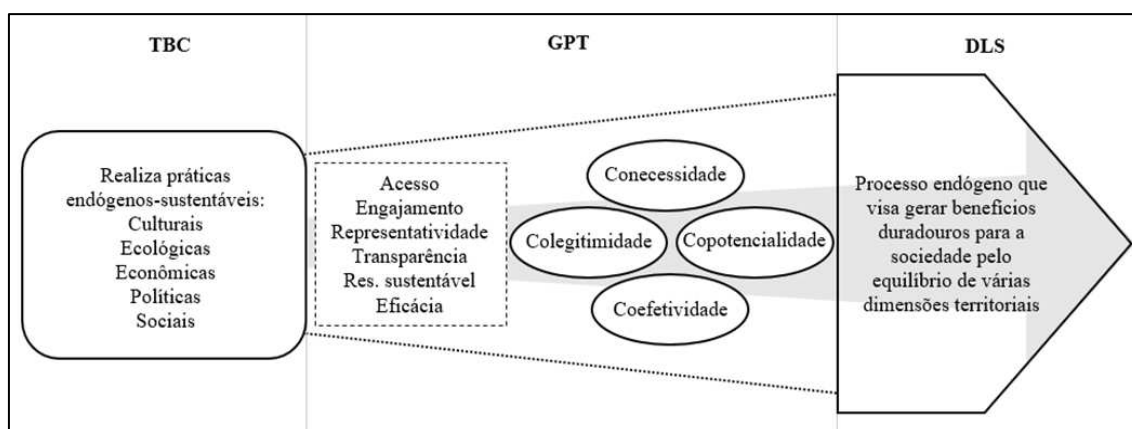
TBC

GPT

DLS

Realiza práticas endógenos-sustentáveis:
Culturais
Ecológicas
Econômicas
Políticas
Sociais

Acesso
Engajamento
Representatividade
Transparência
Res. sustentável
Eficácia

Conecessidade

Colegitimidade

Copotencialidade

Coefetividade

Processo endógeno que visa gerar benefícios duradouros para a sociedade pelo equilíbrio de várias dimensões territoriais